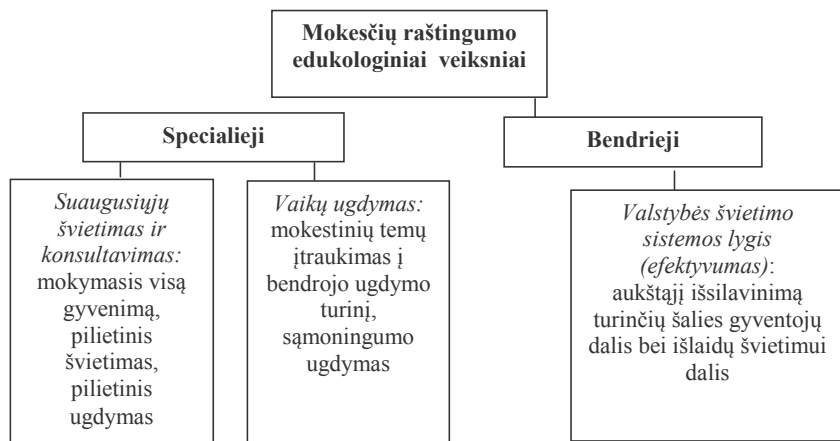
Mokesčių raštingumo edukologiniai veiksniai

Specialieji

Bendrieji

Suaugusiųjų švietimas ir konsultavimas: mokymasis visą gyvenimą, pilietinis švietimas, pilietinis ugdymas

Vaikų ugdymas: mokestinių temų įtraukimas į bendrojo ugdymo turinį, sąmoningumo ugdymas

Valstybės švietimo sistemos lygis (efektyvumas): aukštąjį išsilavinimą turinčių šalies gyventojų dalis bei išlaidų švietimui dalis